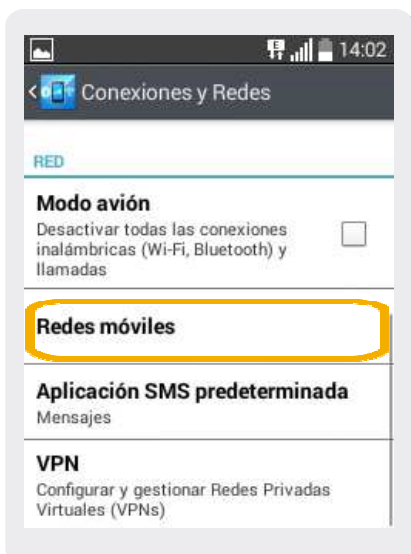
14:02

Conexiones y Redes

RED

Modo avión
Desactivar todas las conexiones inalámbricas (Wi-Fi, Bluetooth) y llamadas

Redes móviles

Aplicación SMS predeterminada
Mensajes

VPN
Configurar y gestionar Redes Privadas Virtuales (VPNs)